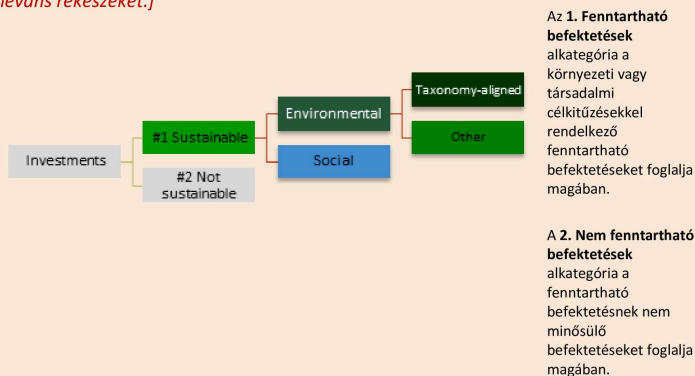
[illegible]levans rekeszeket.]

Investments

#1 Sustainable

#2 Not sustainable

Environmental

Social

Taxonomy-aligned

Other

Az **1. Fenntartható befektetések** alkategória a környezeti vagy társadalmi célkitűzésekkel rendelkező fenntartható befektetéseket foglalja magában.

A **2. Nem fenntartható befektetések** alkategória a fenntartható befektetésnek nem minősülő befektetéseket foglalja magában.